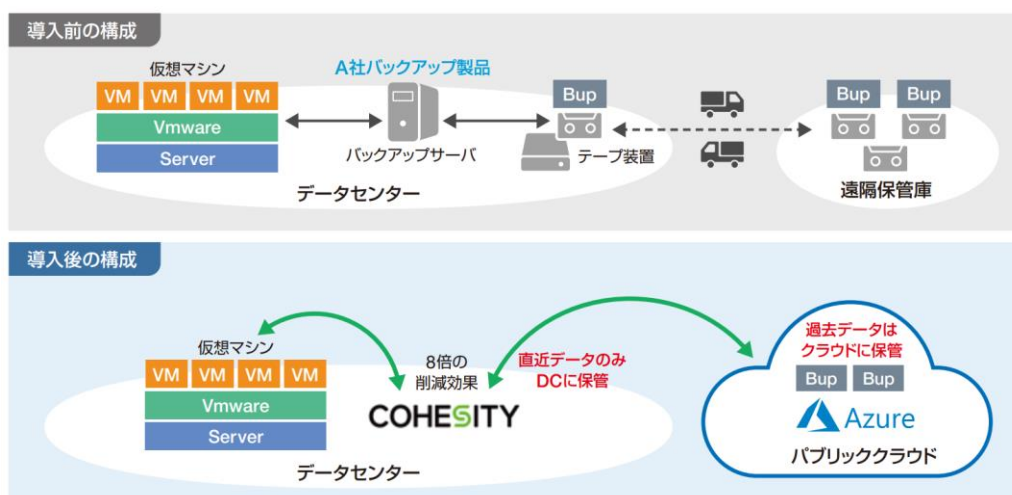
導入前の構成

仮想マシン

VM VM VM VM

Vmware

Server

A社バックアップ製品

バックアップサーバ

Bup

テープ装置

Bup Bup

Bup

遠隔保管庫

データセンター

導入後の構成

仮想マシン

VM VM VM VM

Vmware

Server

8倍の削減効果

COHESITY

直近データのみDCに保管

過去データはクラウドに保管

Bup Bup

Azure

パブリッククラウド

データセンター